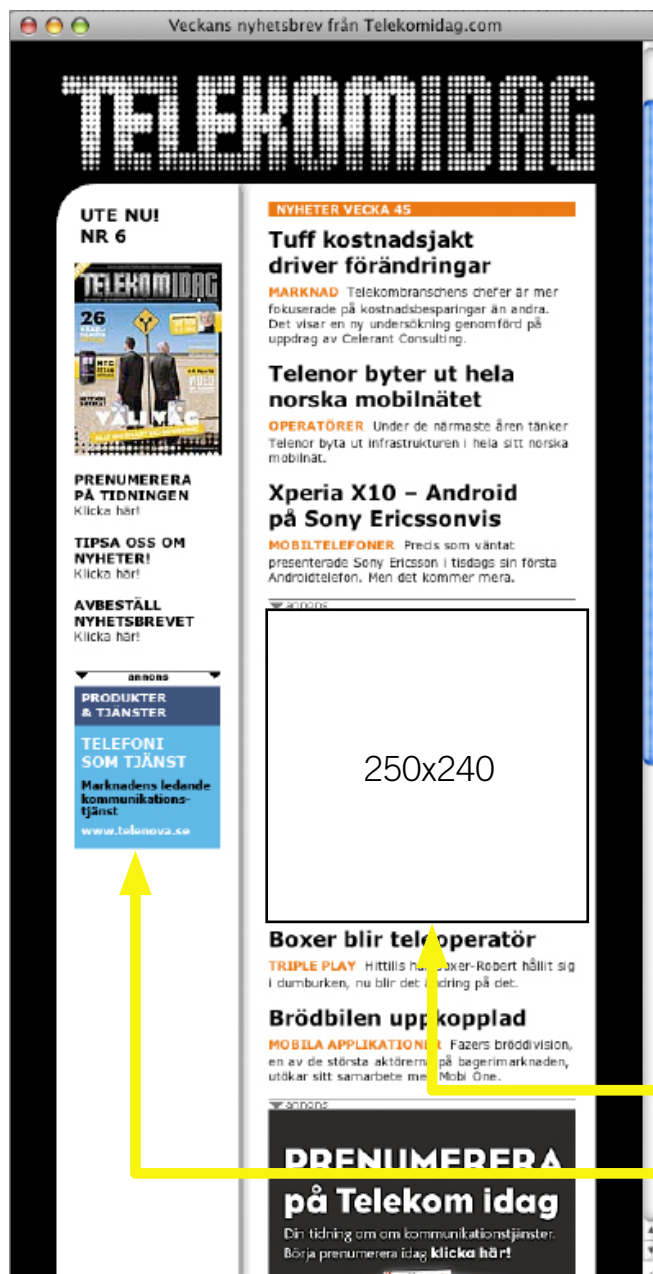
Veckans nyhetsbrev från Telekomidag.com

TELEKOMIDAG

UTE NU!
NR 6

TELEKOMIDAG
26
VÄLJ MIG

PRENUMERERA PÅ TIDNINGEN
Klicka här!

TIPSA OSS OM NYHETER!
Klicka här!

AVBESTÄLL NYHETSBREVET
Klicka här!

annons

PRODUKTER & TJÄNSTER

TELEFONI SOM TJÄNST
Marknadens ledande kommunikationstjänst
www.telenova.se

NYHETER VECKA 45

Tuff kostnadsjakt driver förändringar
MARKNAD Telekombranschens chefer är mer fokuserade på kostnadsbesparingar än andra. Det visar en ny undersökning genomförd på uppdrag av Celerant Consulting.

Telenor byter ut hela norska mobilnätet
OPERATÖRER Under de närmaste åren tänker Telenor byta ut infrastrukturen i hela sitt norska mobilnät.

Xperia X10 – Android på Sony Ericssonvis
MOBILTELEFONER Precis som väntat presenterade Sony Ericsson i tisdags sin första Androidtelefon. Men det kommer mera.

annons

250x240

Boxer blir teleoperatör
TRIPLE PLAY Hittills har Boxer-Robert hållit sig i dumburken, nu blir det ändring på det.

Brödbilen uppkopplad
MOBILA APPLIKATIONER Fazers bröddivision, en av de största aktörerna på bagerimarknaden, utökar sitt samarbete med Mobi One.

annons

PRENUMERERA på Telekom idag
Din tidning om om kommunikationstjänster.
Börja prenumerera idag klicka här!